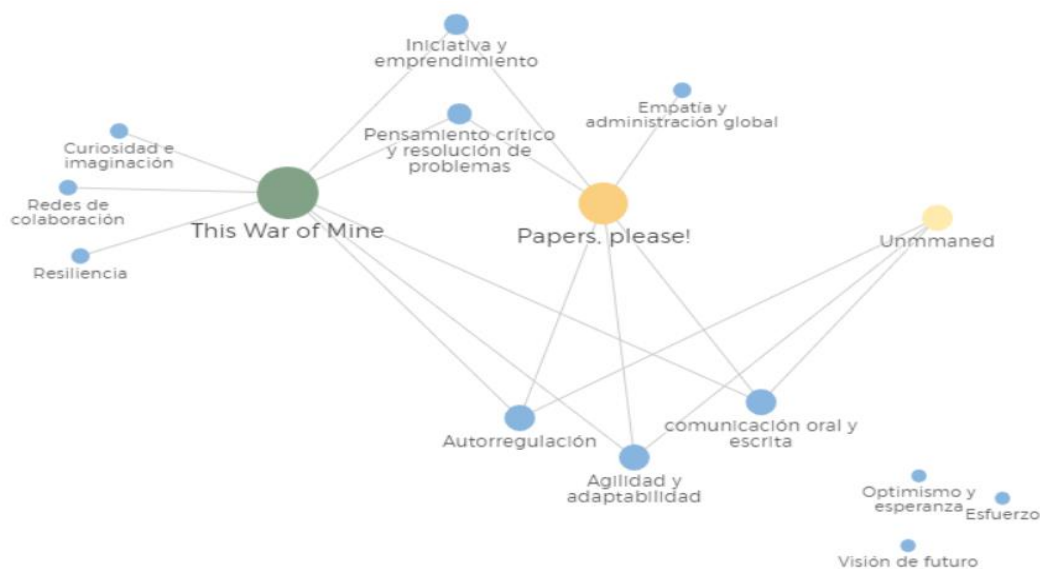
Iniciativa y emprendimiento

Empatía y administración global

Pensamiento crítico y resolución de problemas

Curiosidad e imaginación

Redes de colaboración

Resiliencia

This War of Mine

Papers, please!

Unmmaned

Autorregulación

comunicación oral y escrita

Agilidad y adaptabilidad

Optimismo y esperanza

Esfuerzo

Visión de futuro